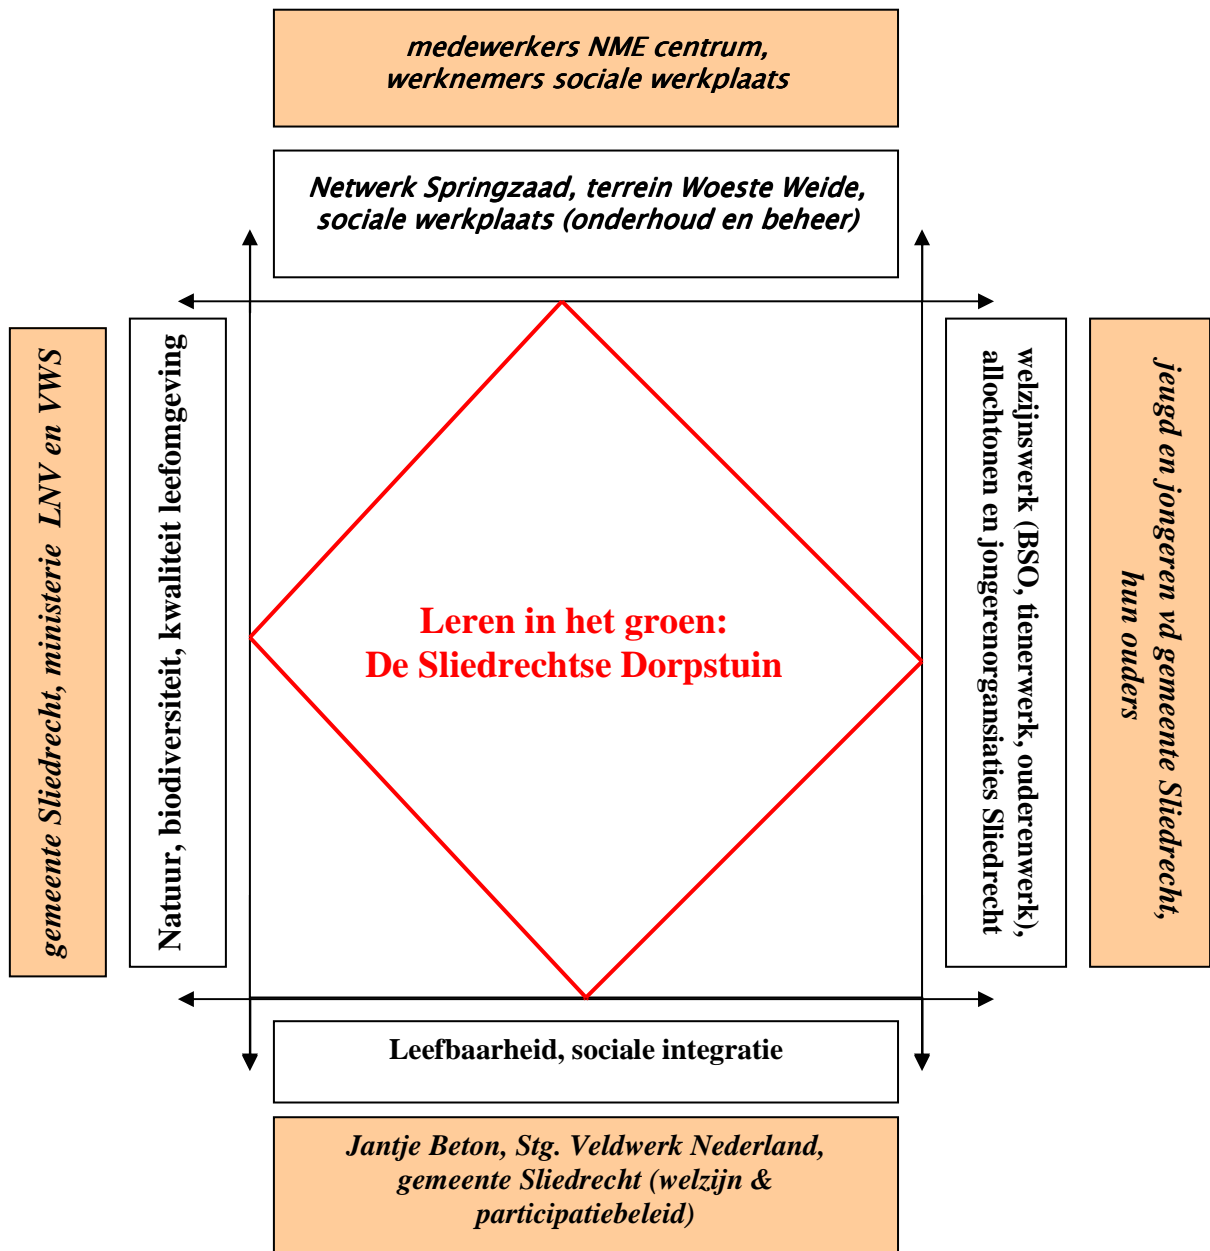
medewerkers NME centrum, werknemers sociale werkplaats

Netwerk Springzaad, terrein Woeste Weide, sociale werkplaats (onderhoud en beheer)

gemeente Sliedrecht, ministerie LNV en VWS

Natuur, biodiversiteit, kwaliteit leefomgeving

Leren in het groen: De Sliedrechtse Dorpstuin

welzijnswerk (BSO, tienerwerk, ouderenwerk), allochtonen en jongerenorgansiaties Sliedrecht

jeugd en jongeren vd gemeente Sliedrecht, hun ouders

Leefbaarheid, sociale integratie

Jantje Beton, Stg. Veldwerk Nederland, gemeente Sliedrecht (welzijn & participatiebeleid)